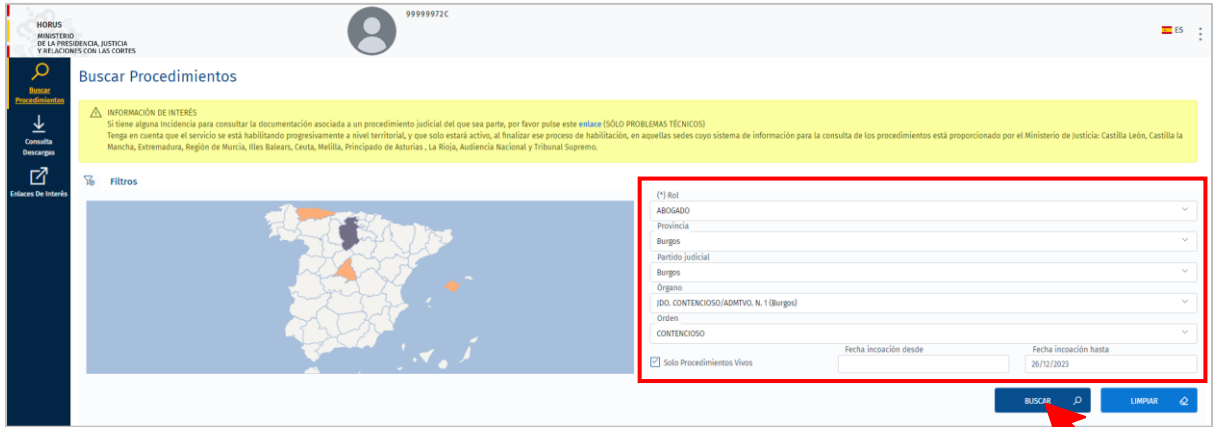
HORUS
MINISTERIO
DE LA PRESIDENCIA, JUSTICIA
Y RELACIONES CON LAS CORTES

99999972C

ES

Buscar Procedimientos

Consulta Descargas

Enlaces De Interés

Buscar Procedimientos

INFORMACIÓN DE INTERÉS
Si tiene alguna incidencia para consultar la documentación asociada a un procedimiento judicial del que sea parte, por favor pulse este enlace (SÓLO PROBLEMAS TÉCNICOS)
Tenga en cuenta que el servicio se está habilitando progresivamente a nivel territorial, y que solo estará activo, al finalizar ese proceso de habilitación, en aquellas sedes cuyo sistema de información para la consulta de los procedimientos está proporcionado por el Ministerio de Justicia: Castilla León, Castilla la Mancha, Extremadura, Región de Murcia, Illes Balears, Ceuta, Melilla, Principado de Asturias , La Rioja, Audiencia Nacional y Tribunal Supremo.

Filtros

(*) Rol
ABOGADO
Provincia
Burgos
Partido judicial
Burgos
Órgano
JDO. CONTENCIOSO/ADMTVO. N. 1 (Burgos)
Orden
CONTENCIOSO
Solo Procedimientos Vivos
Fecha incoación desde
Fecha incoación hasta
26/12/2023

BUSCAR
LIMPIAR